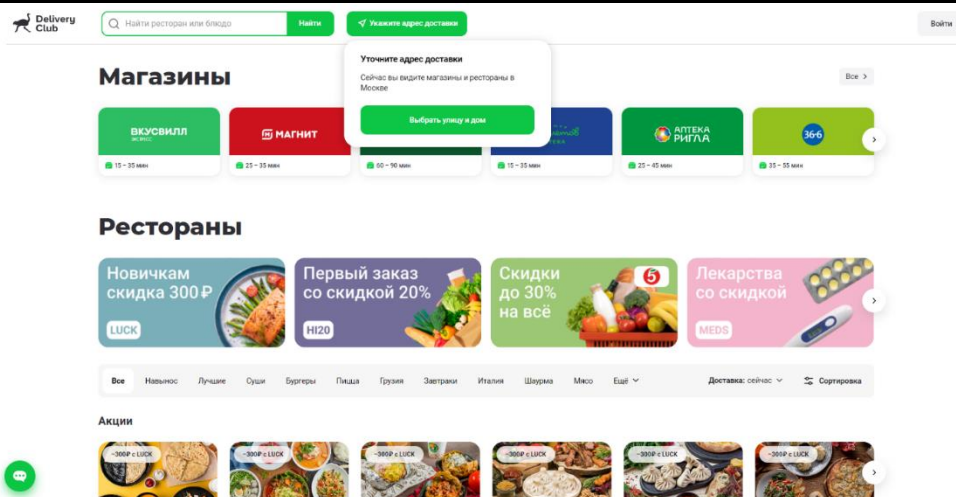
Delivery Club

Найти ресторан или блюдо

Найти

Укажите адрес доставки

Войти

Уточните адрес доставки

Сейчас вы видите магазины и рестораны в Москве

Выбрать улицу и дом

Магазины

Все

ВКУСВИЛЛ экспресс

15 – 35 мин

МАГНИТ

25 – 35 мин

60 – 90 мин

15 – 35 мин

АПТЕКА РИГЛА

25 – 45 мин

36,6

35 – 55 мин

Рестораны

Новичкам скидка 300 ₽

LUCK

Первый заказ со скидкой 20%

HI20

Скидки до 30% на всё

Лекарства со скидкой

MEDS

Все

Навынос

Лучшие

Суши

Бургеры

Пицца

Грузия

Завтраки

Италия

Шаурма

Мясо

Ещё

Доставка: сейчас

Сортировка

Акции

−300 ₽ с LUCK

−300 ₽ с LUCK

−300 ₽ с LUCK

−300 ₽ с LUCK

−300 ₽ с LUCK

−300 ₽ с LUCK